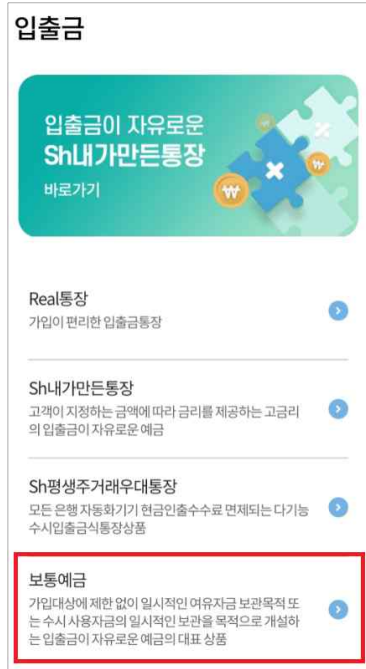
입출금

입출금이 자유로운
Sh내가만든통장
바로가기

Real통장
가입이 편리한 입출금통장

Sh내가만든통장
고객이 지정하는 금액에 따라 금리를 제공하는 고금리의 입출금이 자유로운 예금

Sh평생주거래우대통장
모든 은행 자동화기기 현금인출수수료 면제되는 다기능 수시입출금식통장상품

보통예금
가입대상에 제한 없이 일시적인 여유자금 보관목적 또는 수시 사용자금의 일시적인 보관을 목적으로 개설하는 입출금이 자유로운 예금의 대표 상품